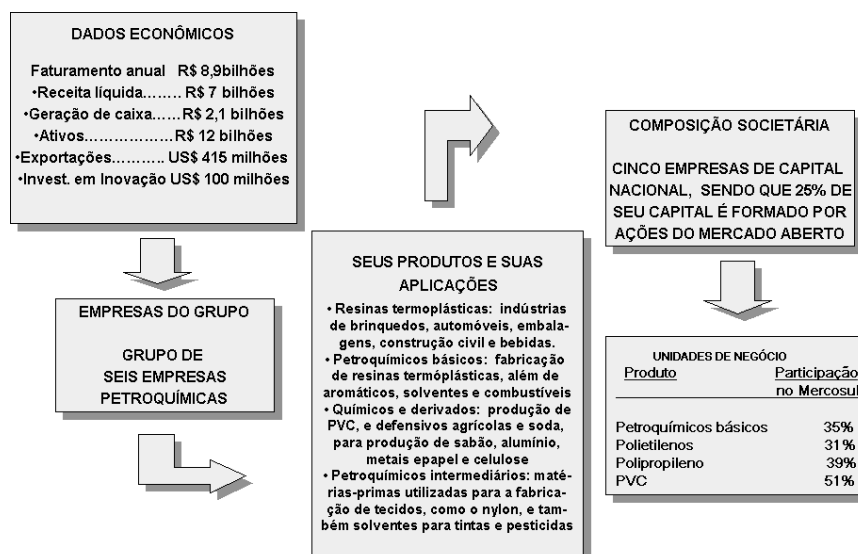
DADOS ECONÔMICOS

Faturamento anual R$ 8,9bilhões
•Receita líquida…….. R$ 7 bilhões
•Geração de caixa……R$ 2,1 bilhões
•Ativos……………….R$ 12 bilhões
•Exportações……….. US$ 415 milhões
•Invest. em Inovação US$ 100 milhões

EMPRESAS DO GRUPO

GRUPO DE
SEIS EMPRESAS
PETROQUÍMICAS

SEUS PRODUTOS E SUAS APLICAÇÕES

• Resinas termoplásticas: indústrias de brinquedos, automóveis, embalagens, construção civil e bebidas.
• Petroquímicos básicos: fabricação de resinas termóplásticas, além de aromáticos, solventes e combustíveis
• Químicos e derivados: produção de PVC, e defensivos agrícolas e soda, para produção de sabão, alumínio, metais epapel e celulose
• Petroquímicos intermediários: matérias-primas utilizadas para a fabricação de tecidos, como o nylon, e também solventes para tintas e pesticidas

COMPOSIÇÃO SOCIETÁRIA

CINCO EMPRESAS DE CAPITAL NACIONAL, SENDO QUE 25% DE SEU CAPITAL É FORMADO POR AÇÕES DO MERCADO ABERTO

UNIDADES DE NEGÓCIO

| Produto | Participação no Mercosul |
|---|---|
| Petroquímicos básicos | 35% |
| Polietilenos | 31% |
| Polipropileno | 39% |
| PVC | 51% |